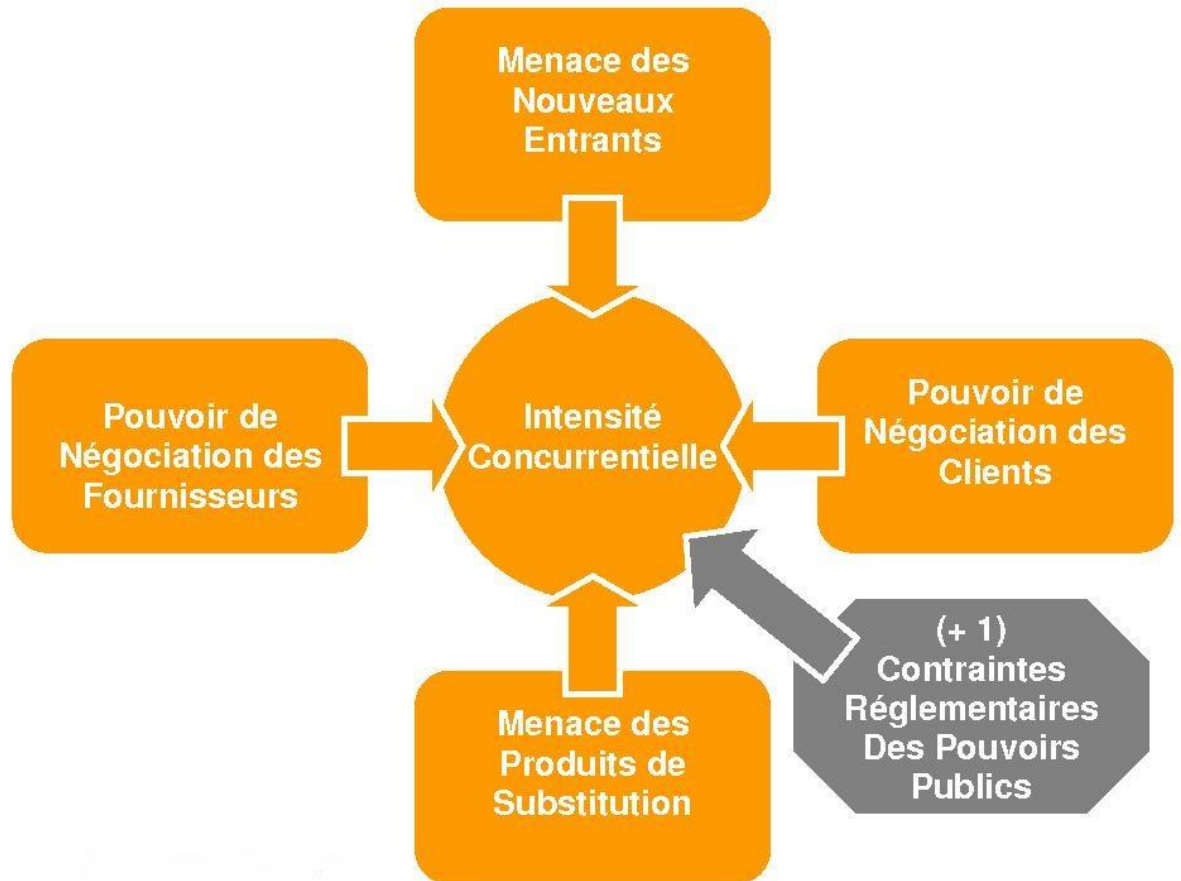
Menace des Nouveaux Entrants

Pouvoir de Négociation des Fournisseurs

Intensité Concurrentielle

Pouvoir de Négociation des Clients

(+ 1) Contraintes Réglementaires Des Pouvoirs Publics

Menace des Produits de Substitution